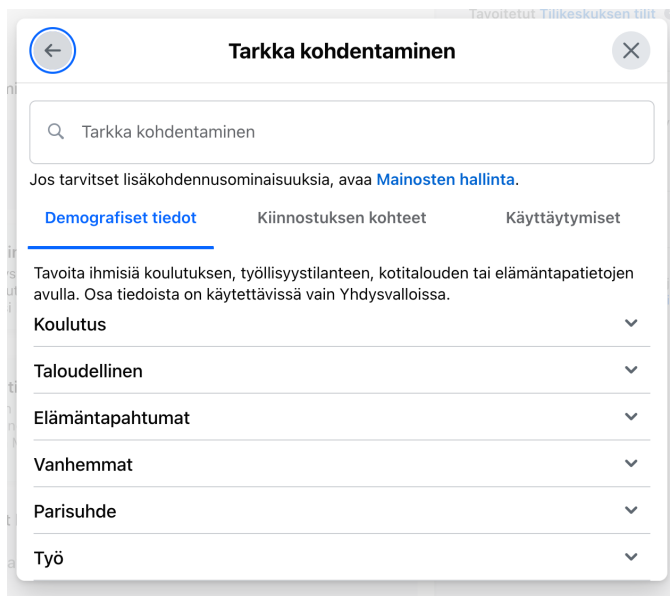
Tavoitetut Tilikeskuksen tilit

Tarkka kohdentaminen

Tarkka kohdentaminen

Jos tarvitset lisäkohdennusominaisuuksia, avaa Mainosten hallinta.

Demografiset tiedot | Kiinnostuksen kohteet | Käyttäytymiset

Tavoita ihmisiä koulutuksen, työllisyystilanteen, kotitalouden tai elämäntapatietojen avulla. Osa tiedoista on käytettävissä vain Yhdysvalloissa.

Koulutus

Taloudellinen

Elämäntapahtumat

Vanhemmat

Parisuhde

Työ